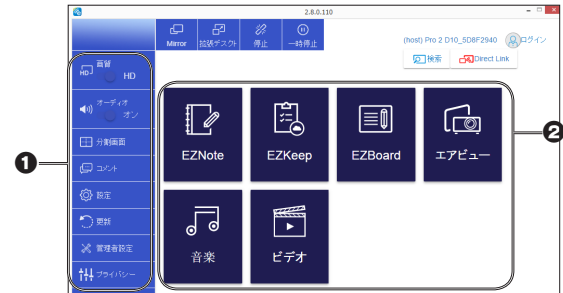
2.8.0.110

Mirror 拡張デスクトップ 停止 一時停止

(host) Pro 2 D10_5D8F2940 ログイン

検索 Direct Link

画質 HD

オーディオ オン

分割画面

コメント

設定

更新

管理者設定

プライバシー

EZNote EZKeep EZBoard エアビュー

音楽 ビデオ

❶ ❷